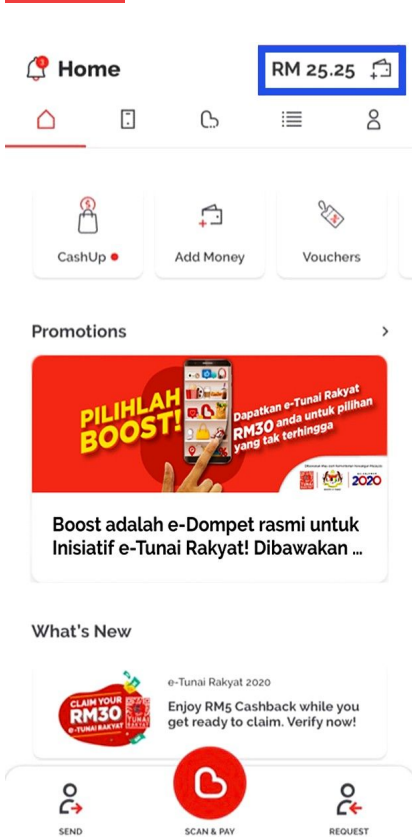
Home

RM 25.25

CashUp

Add Money

Vouchers

Promotions

PILIHLAH BOOST!

Dapatkan e-Tunai Rakyat RM30 anda untuk pilihan yang tak terhingga

2020

Boost adalah e-Dompet rasmi untuk Inisiatif e-Tunai Rakyat! Dibawakan ...

What's New

CLAIM YOUR RM30 E-TUNAI RAKYAT

e-Tunai Rakyat 2020

Enjoy RM5 Cashback while you get ready to claim. Verify now!

SEND

SCAN & PAY

REQUEST